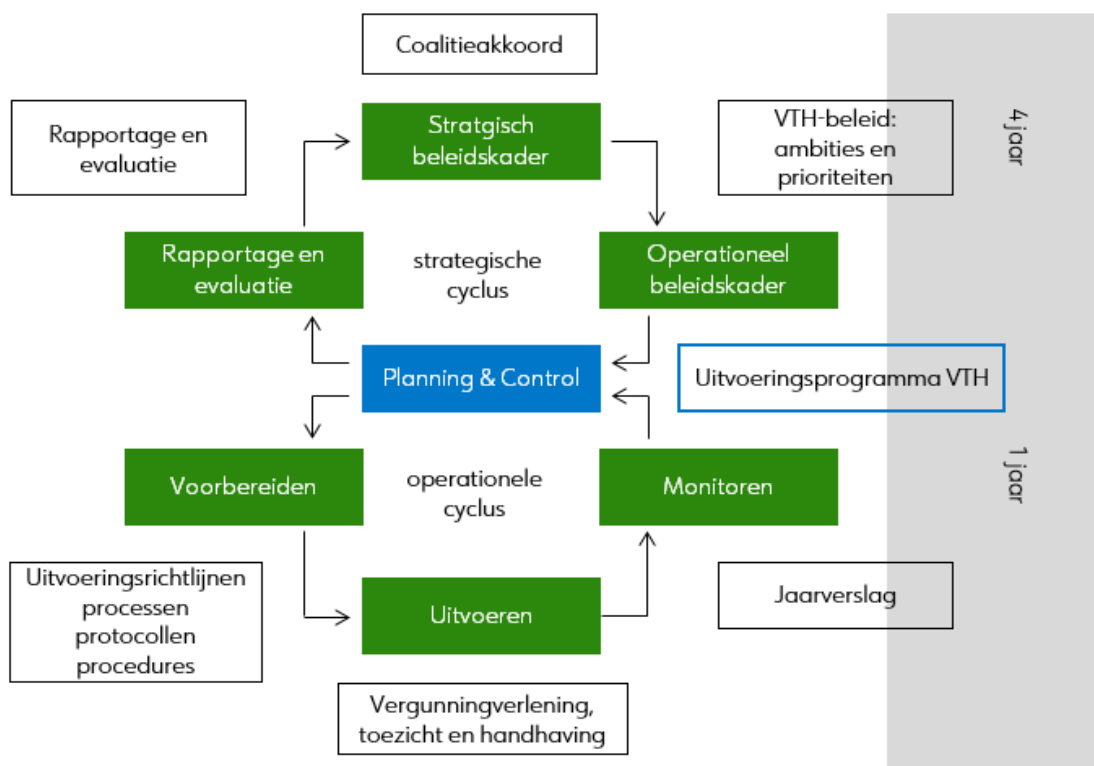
Coalitieakkoord

Rapportage en evaluatie

Stratgisch beleidskader

VTH-beleid: ambities en prioriteiten

4 jaar

Rapportage en evaluatie

strategische cyclus

Operationeel beleidskader

Planning & Control

Uitvoeringsprogramma VTH

1 jaar

Voorbereiden

operationele cyclus

Monitoren

Uitvoeringsrichtlijnen processen protocollen procedures

Uitvoeren

Jaarverslag

Vergunningverlening, toezicht en handhaving